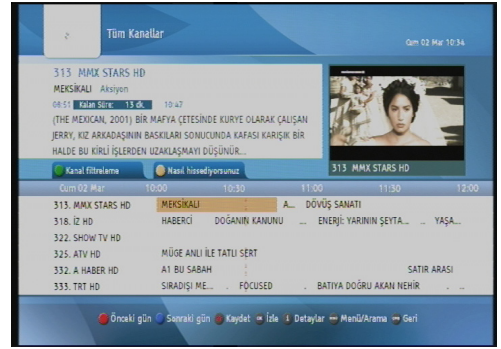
Tüm Kanallar

Cum 02 Mar 10:34

313. MMX STARS HD

MEKSİKALI Aksiyon

09:51 Kalan Süre: 13 dk. 10:47

(THE MEXICAN, 2001) BİR MAFYA ÇETESİNDE KURYE OLARAK ÇALIŞAN JERRY, KIZ ARKADAŞININ BASKILARI SONUCUNDA KAFASI KARIŞIK BİR HALDE BU KİRLİ İŞLERDEN UZAKLAŞMAYI DÜŞÜNÜR...

313. MMX STARS HD

Kanal filtreleme

Nasıl hissediyorsunuz

| Cum 02 Mar | 10:00 | 10:30 | 11:00 | 11:30 | 12:00 |
|---|---|---|---|---|---|
| 313. MMX STARS HD | MEKSİKALI | | A... DÖVÜŞ SANATI | | |
| 318. İZ HD | HABERCİ | DOĞANIN KANUNU | ... ENERJİ: YARININ ŞEYTA... | ... YAŞA... | |
| 322. SHOW TV HD | | | | | |
| 325. ATV HD | MÜGE ANLI İLE TATLI SERT | | | | |
| 332. A HABER HD | A1 BU SABAH | | | SATIR ARASI | |
| 333. TRT HD | SIRADIŞI ME... | FOCUSED | BATIYA DOĞRU AKAN NEHİR | | |

Önceki gün Sonraki gün Kaydet İzle Detaylar Menü/Arama Geri